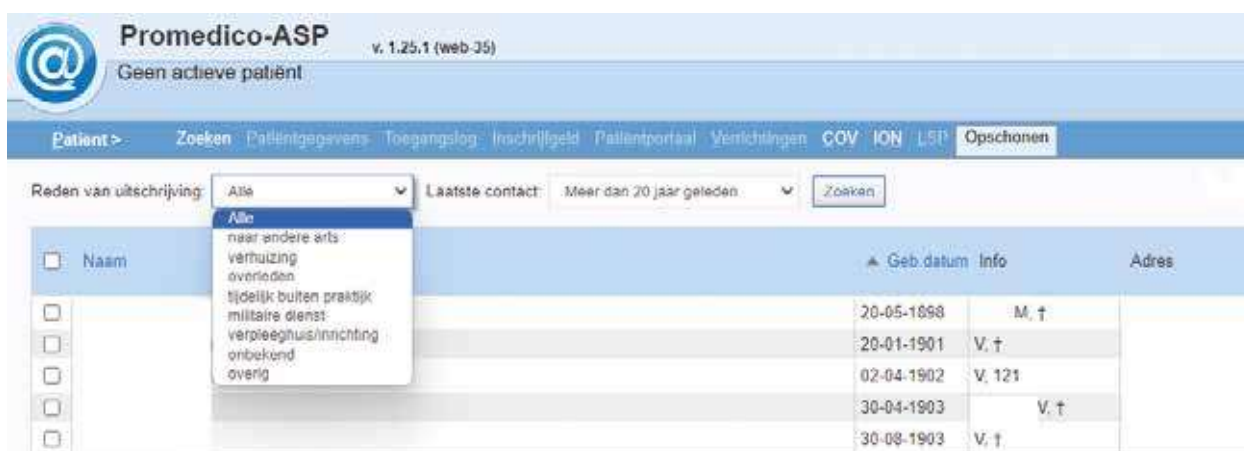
Promedico-ASP v. 1.25.1 (web-35)

Geen actieve patiënt

Patient > Zoeken Patiëntgegevens Toegangslog Inschrijfgeld Patiëntportaal Verrichtingen COV ION LSP Opschonen

Reden van uitschrijving: Alle

Alle
naar andere arts
verhuizing
overleden
tijdelijk buiten praktijk
militaire dienst
verpleeghuis/inrichting
onbekend
overig

Laatste contact: Meer dan 20 jaar geleden

Zoeken

| | Naam | ▲ Geb.datum | Info | Adres |
|---|---|---|---|---|
| ☐ | | 20-05-1898 | M, † | |
| ☐ | | 20-01-1901 | V, † | |
| ☐ | | 02-04-1902 | V, 121 | |
| ☐ | | 30-04-1903 | V, † | |
| ☐ | | 30-08-1903 | V, † | |